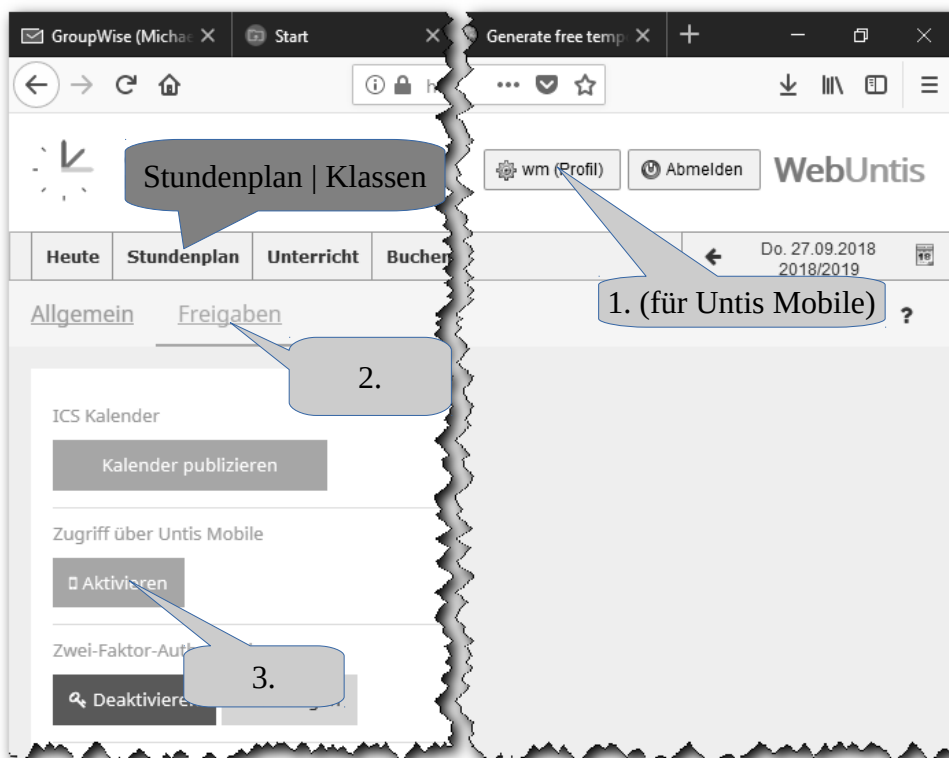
GroupWise (Michae ×
Start ×
Generate free temp ×
+

ⓘ h
••• ☆

Stundenplan | Klassen

wm (Profil)
Abmelden
WebUntis

Heute
Stundenplan
Unterricht
Buchen

Do. 27.09.2018
2018/2019

1. (für Untis Mobile)
?

Allgemein
Freigaben

2.

ICS Kalender
Kalender publizieren

Zugriff über Untis Mobile
Aktivieren

Zwei-Faktor-Auth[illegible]

3.

Deaktiviere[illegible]